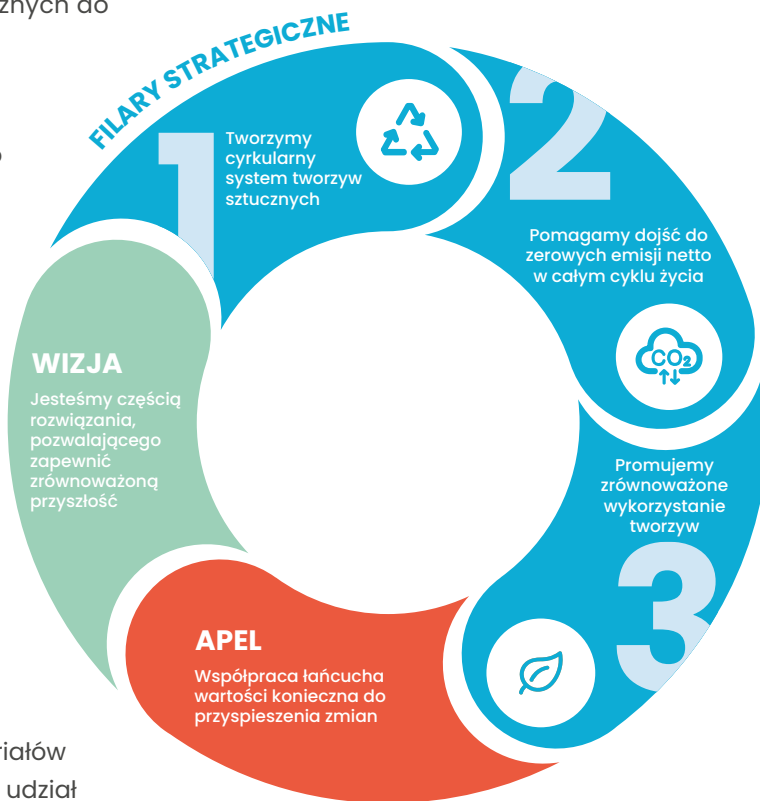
znych do

FILARY STRATEGICZNE

1

Tworzymy cyrkularny system tworzyw sztucznych

2

Pomagamy dojść do zerowych emisji netto w całym cyklu życia

$CO_2$

Promujemy zrównoważone wykorzystanie tworzyw

3

WIZJA

Jesteśmy częścią rozwiązania, pozwalającego zapewnić zrównoważoną przyszłość

APEL

Współpraca łańcucha wartości konieczna do przyspieszenia zmian

riałów

udział